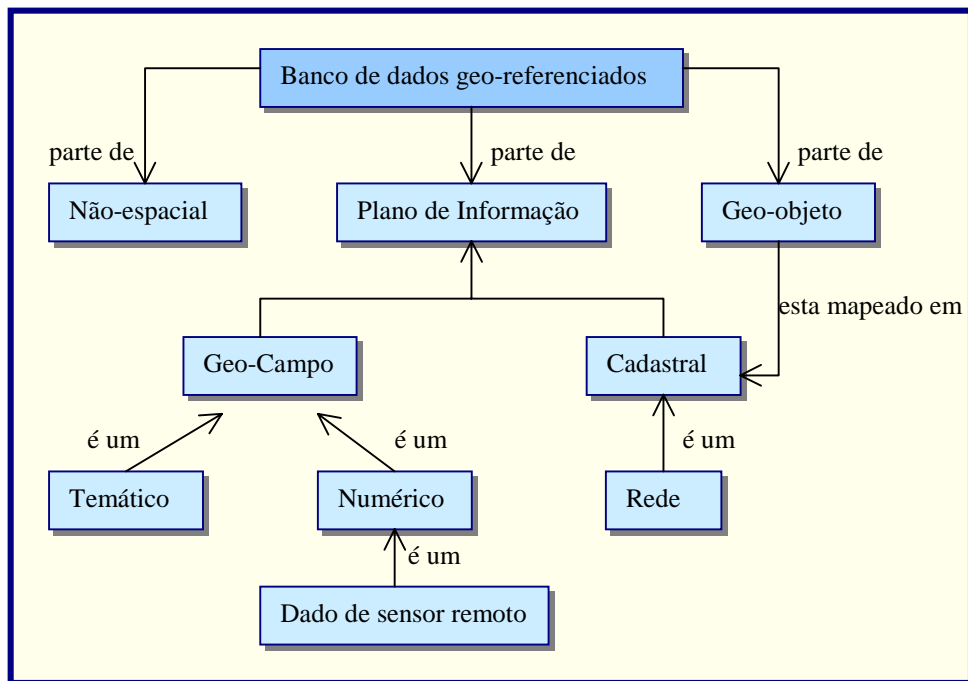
Banco de dados geo-referenciados

parte de

parte de

parte de

Não-espacial

Plano de Informação

Geo-objeto

esta mapeado em

Geo-Campo

Cadastral

é um

é um

é um

Temático

Numérico

Rede

é um

Dado de sensor remoto